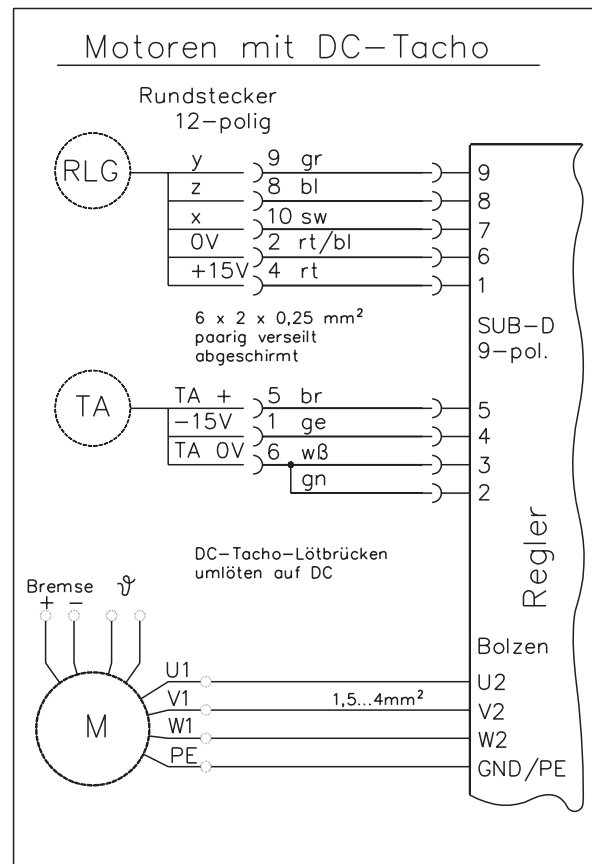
Motoren mit DC-Tacho

Rundstecker
12-polig

RLG

y
z
x
0V
+15V

9 gr
8 bl
10 sw
2 rt/bl
4 rt

9
8
7
6
1

$6 \times 2 \times 0,25$ mm$^2$
paarig verseilt
abgeschirmt

SUB-D
9-pol.

TA

TA +
-15V
TA 0V

5 br
1 ge
6 wß
gn

5
4
3
2

DC-Tacho-Lötbrücken
umlöten auf DC

Regler

Bremse
+ -
$\vartheta$

M

U1
V1
W1
PE

1,5...4mm$^2$

Bolzen
U2
V2
W2
GND/PE